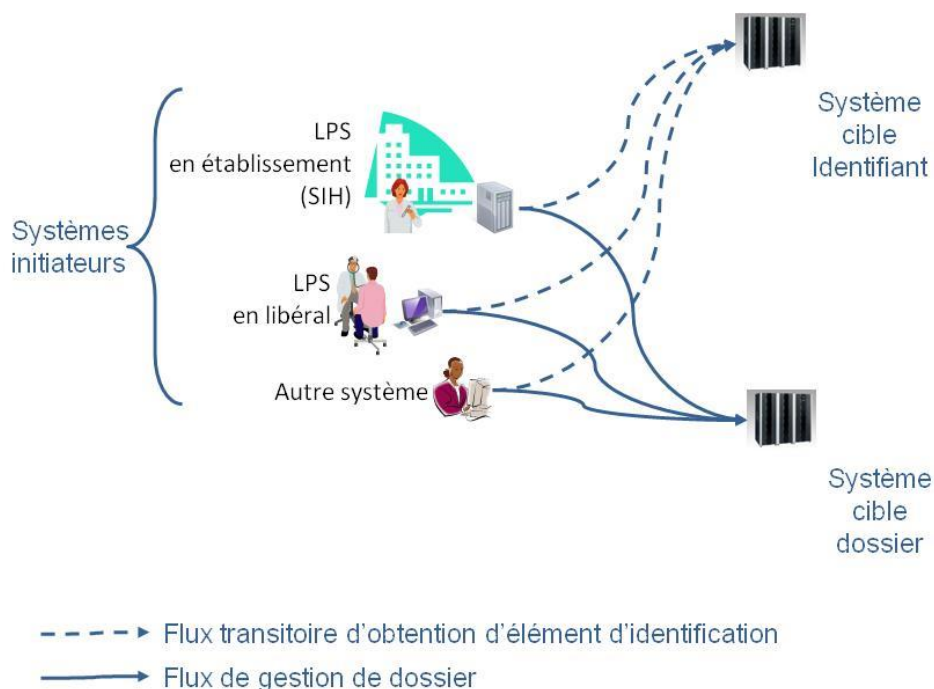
Systèmes initiateurs

LPS en établissement (SIH)

LPS en libéral

Autre système

Système cible Identifiant

Système cible dossier

Flux transitoire d'obtention d'élément d'identification

Flux de gestion de dossier